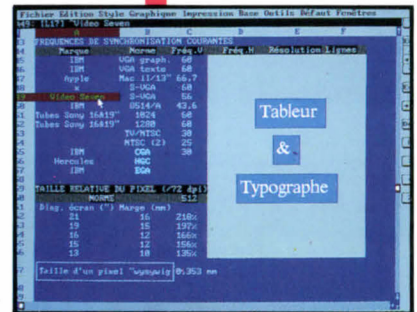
Fichier Edition Style Graphique Impression Base Outils Défaut Fenêtres
A19 [L17] Video Seven

FREQUENCES DE SYNCHRONISATION COURANTES

| Marque | Norme | Fréq.V | Fréq.H | Résolution | Lignes |
|---|---|---|---|---|---|
| IBM | VGA graph. | 60 | | | |
| IBM | VGA texte | 70 | | | |
| Apple | Mac II/13" | 66.7 | | | |
| x | S-VGA | 60 | | | |
| Video Seven | S-VGA | 56 | | | |
| IBM | 8514/A | 43.6 | | | |
| Tubes Sony 16A19" | 1024 | 60 | | | |
| Tubes Sony 16A19" | 1280 | 60 | | | |
| | TV/NTSC | 30 | | | |
| | NTSC (2) | 25 | | | |
| IBM | CGA | 30 | | | |
| Hercules | HGC | | | | |
| IBM | EGA | | | | |

Tableur
&
Typographe

TAILLE RELATIVE DU PIXEL (/72 dpi)
NORME 512

| Diag. écran (") | Marge (mm) | |
|---|---|---|
| 21 | 16 | 218% |
| 19 | 15 | 197% |
| 16 | 12 | 166% |
| 15 | 12 | 156% |
| 13 | 10 | 135% |

Taille d'un pixel "wysiwyg" 0.353 mm